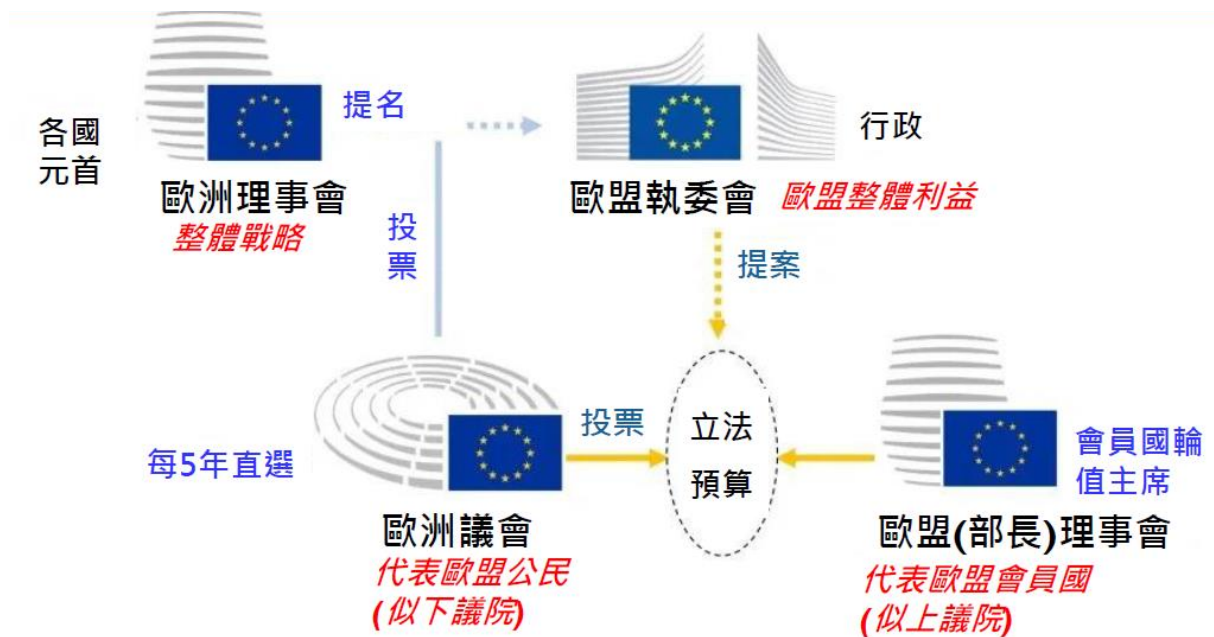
各國元首

歐洲理事會
整體戰略

提名

投票

歐盟執委會
歐盟整體利益

行政

提案

每5年直選

歐洲議會
代表歐盟公民
(似下議院)

投票

立法
預算

會員國輪值主席

歐盟(部長)理事會
代表歐盟會員國
(似上議院)